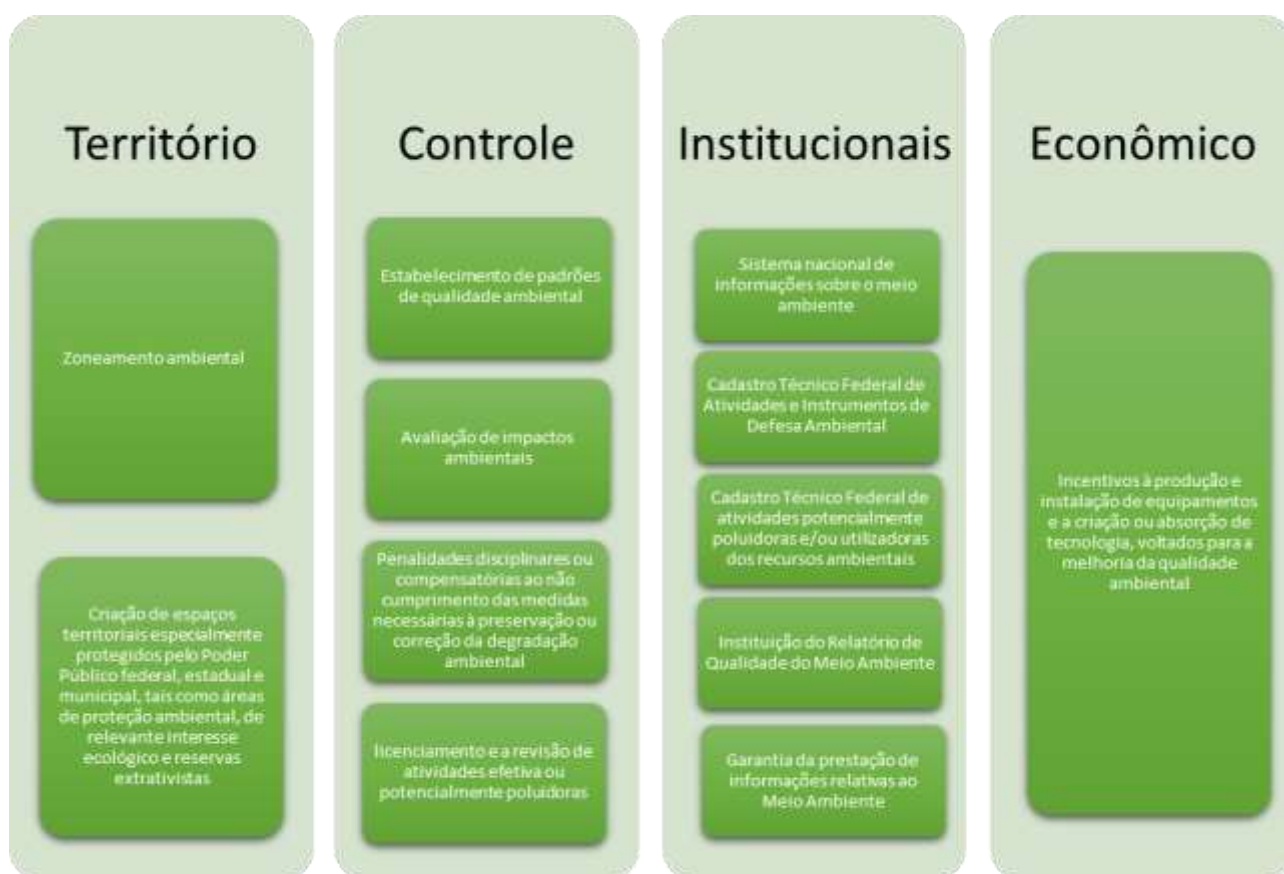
Território

Zoneamento ambiental

Criação de espaços territoriais especialmente protegidos pelo Poder Público federal, estadual e municipal, tais como áreas de proteção ambiental, de relevante interesse ecológico e reservas extrativistas

Controle

Estabelecimento de padrões de qualidade ambiental

Avaliação de impactos ambientais

Penalidades disciplinares ou compensatórias ao não cumprimento das medidas necessárias à preservação ou correção da degradação ambiental

licenciamento e a revisão de atividades efetiva ou potencialmente poluidoras

Institucionais

Sistema nacional de informações sobre o meio ambiente

Cadastro Técnico Federal de Atividades e Instrumentos de Defesa Ambiental

Cadastro Técnico Federal de atividades potencialmente poluidoras e/ou utilizadoras dos recursos ambientais

Instituição do Relatório de Qualidade do Meio Ambiente

Garantia da prestação de informações relativas ao Meio Ambiente

Econômico

Incentivos à produção e instalação de equipamentos e a criação ou absorção de tecnologia, voltados para a melhoria da qualidade ambiental